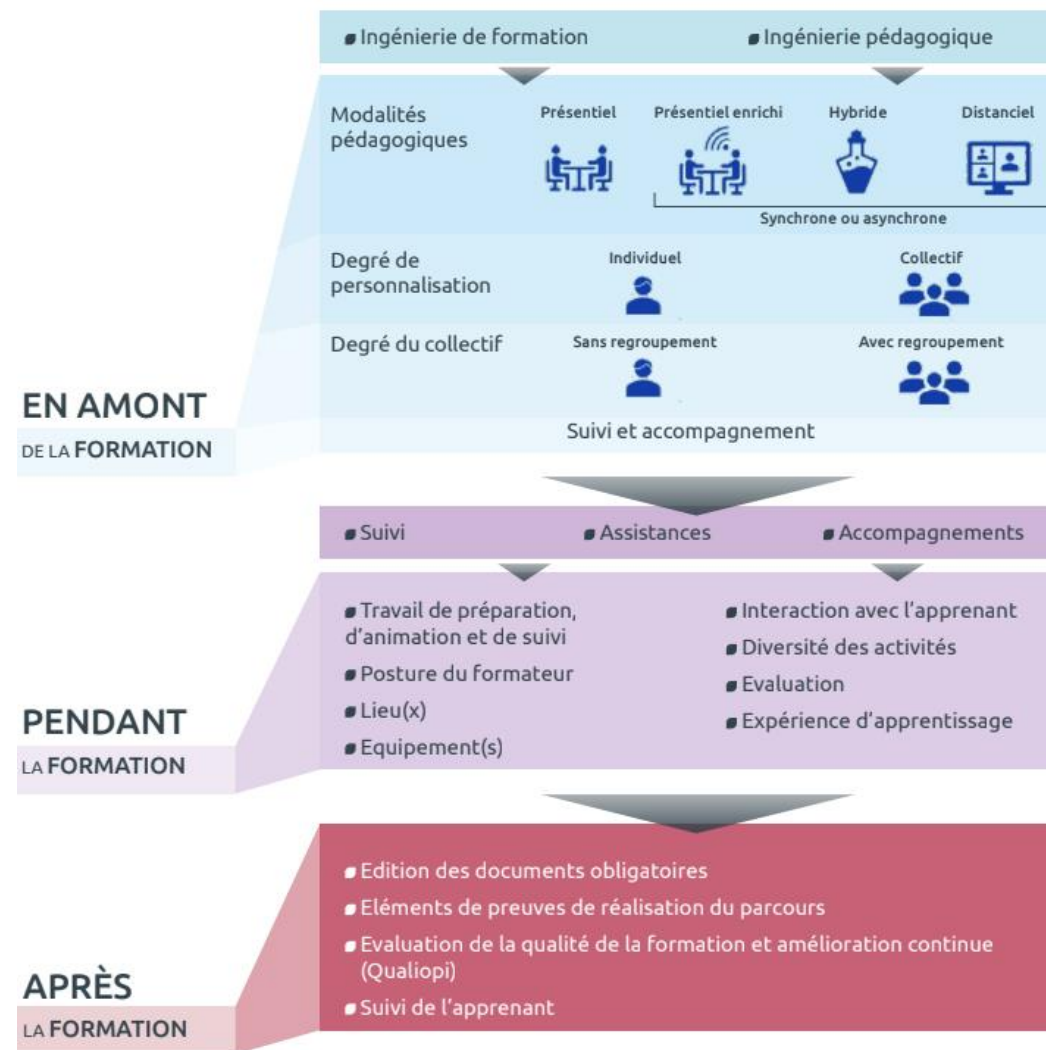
Ingénierie de formation
Ingénierie pédagogique

Modalités pédagogiques
Présentiel
Présentiel enrichi
Hybride
Distanciel
Synchrone ou asynchrone

Degré de personnalisation
Individuel
Collectif

Degré du collectif
Sans regroupement
Avec regroupement

Suivi et accompagnement

EN AMONT
DE LA FORMATION

Suivi
Assistances
Accompagnements

Travail de préparation, d'animation et de suivi
Posture du formateur
Lieu(x)
Equipement(s)
Interaction avec l'apprenant
Diversité des activités
Evaluation
Expérience d'apprentissage

PENDANT
LA FORMATION

Edition des documents obligatoires
Eléments de preuves de réalisation du parcours
Evaluation de la qualité de la formation et amélioration continue (Qualiopi)
Suivi de l'apprenant

APRÈS
LA FORMATION